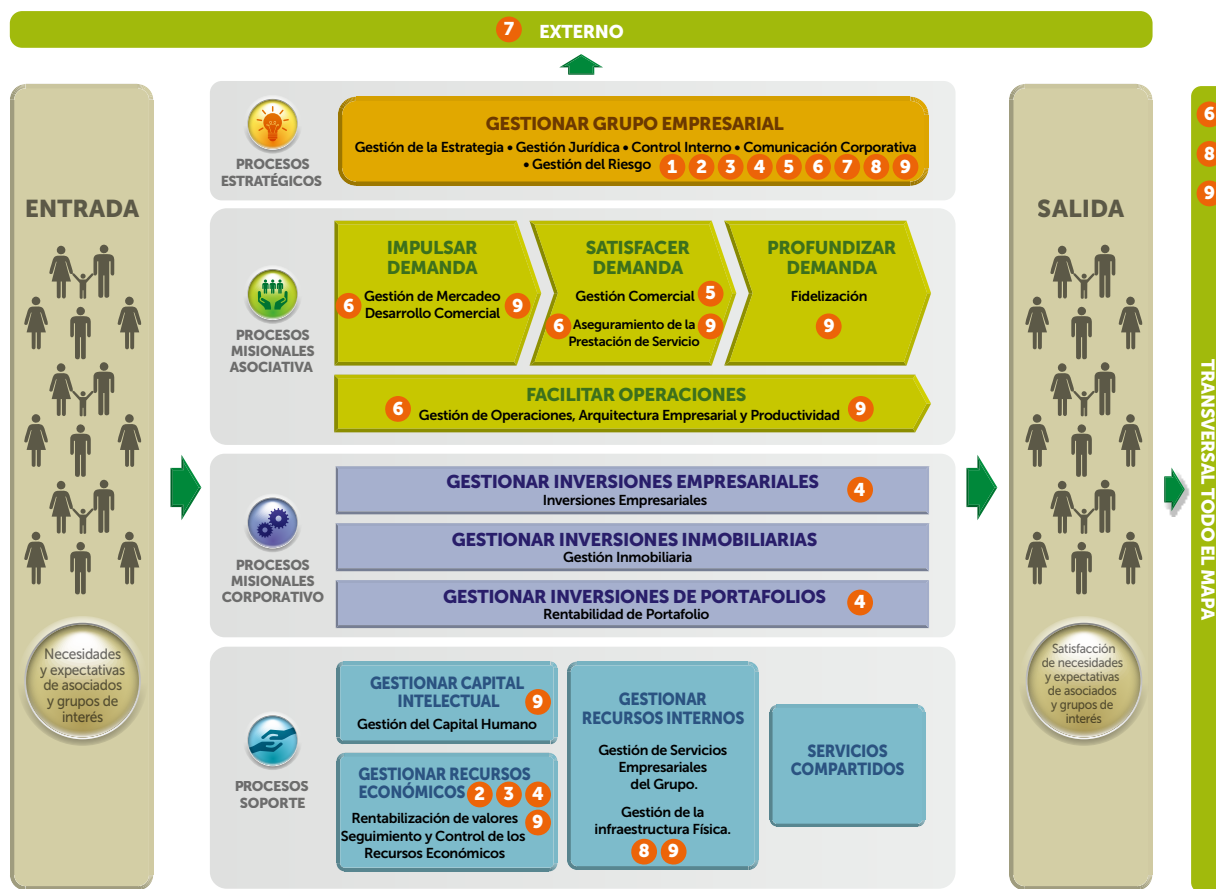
7 EXTERNO

ENTRADA

Necesidades y expectativas de asociados y grupos de interés

PROCESOS ESTRATÉGICOS

GESTIONAR GRUPO EMPRESARIAL
Gestión de la Estrategia • Gestión Jurídica • Control Interno • Comunicación Corporativa • Gestión del Riesgo 1 2 3 4 5 6 7 8 9

PROCESOS MISIONALES ASOCIATIVA

IMPULSAR DEMANDA
6 Gestión de Mercadeo Desarrollo Comercial 9

SATISFACER DEMANDA
Gestión Comercial 5
6 Aseguramiento de la Prestación de Servicio 9

PROFUNDIZAR DEMANDA
Fidelización
9

FACILITAR OPERACIONES
6 Gestión de Operaciones, Arquitectura Empresarial y Productividad 9

PROCESOS MISIONALES CORPORATIVO

GESTIONAR INVERSIONES EMPRESARIALES 4
Inversiones Empresariales

GESTIONAR INVERSIONES INMOBILIARIAS
Gestión Inmobiliaria

GESTIONAR INVERSIONES DE PORTAFOLIOS 4
Rentabilidad de Portafolio

PROCESOS SOPORTE

GESTIONAR CAPITAL INTELECTUAL 9
Gestión del Capital Humano

GESTIONAR RECURSOS ECONÓMICOS 2 3 4
Rentabilización de valores 9
Seguimiento y Control de los Recursos Económicos

GESTIONAR RECURSOS INTERNOS
Gestión de Servicios Empresariales del Grupo.
Gestión de la infraestructura Física.
8 9

SERVICIOS COMPARTIDOS

SALIDA

Satisfacción de necesidades y expectativas de asociados y grupos de interés

TRANSVERSAL TODO EL MAPA

6
8
9